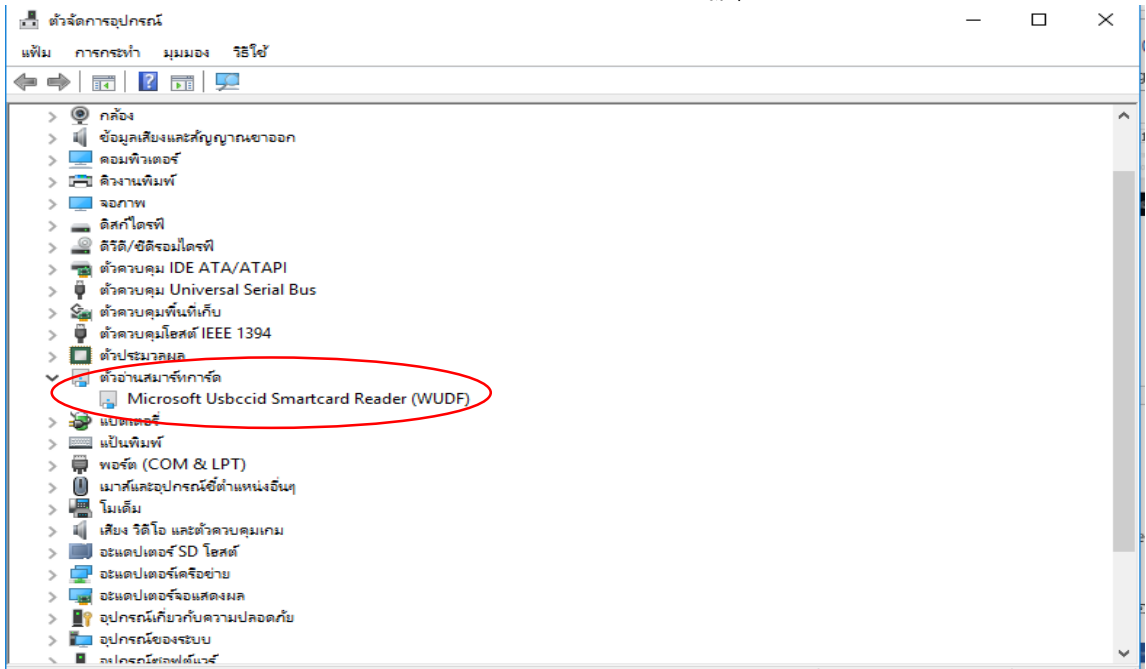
ตัวจัดการอุปกรณ์

แฟ้ม การกระทำ มุมมอง วิธีใช้

กล้อง
ข้อมูลเสียงและสัญญาณขาออก
คอมพิวเตอร์
คิวงานพิมพ์
จอภาพ
ดิสก์ไดรฟ์
ดีวีดี/ซีดีรอมไดรฟ์
ตัวควบคุม IDE ATA/ATAPI
ตัวควบคุม Universal Serial Bus
ตัวควบคุมพื้นที่เก็บ
ตัวควบคุมโฮสต์ IEEE 1394
ตัวประมวลผล
ตัวอ่านสมาร์ทการ์ด
Microsoft Usbccid Smartcard Reader (WUDF)
แบตเตอรี่
แป้นพิมพ์
พอร์ต (COM & LPT)
เมาส์และอุปกรณ์ชี้ตำแหน่งอื่นๆ
โมเด็ม
เสียง วิดีโอ และตัวควบคุมเกม
อะแดปเตอร์ SD โฮสต์
อะแดปเตอร์เครือข่าย
อะแดปเตอร์จอแสดงผล
อุปกรณ์เกี่ยวกับความปลอดภัย
อุปกรณ์ของระบบ
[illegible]